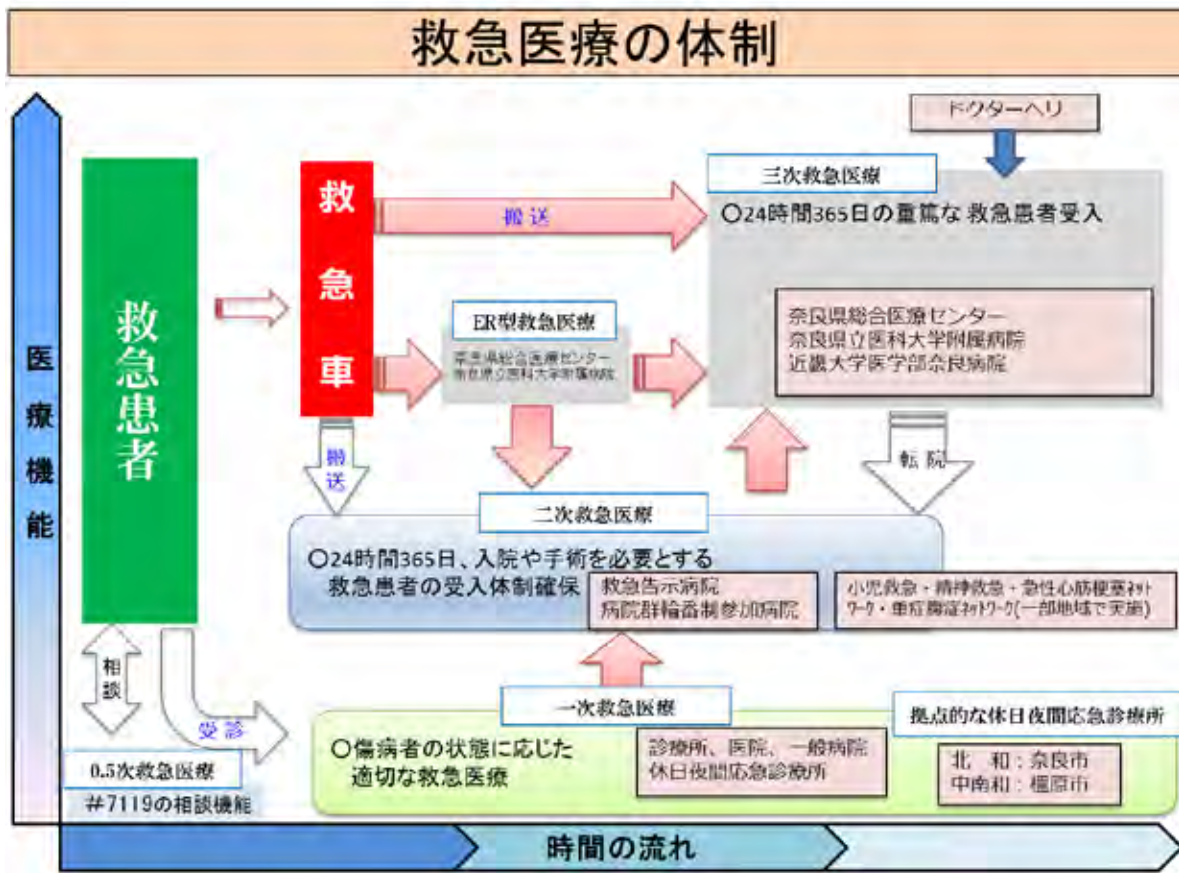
救急医療の体制

医療機能

救急患者

救急車

搬送

ドクターヘリ

三次救急医療

○24時間365日の重篤な救急患者受入

ER型救急医療

奈良県総合医療センター
奈良県立医科大学附属病院

奈良県総合医療センター
奈良県立医科大学附属病院
近畿大学医学部奈良病院

搬送

転院

二次救急医療

○24時間365日、入院や手術を必要とする救急患者の受入体制確保

救急告示病院
病院群輪番制参加病院

小児救急・精神救急・急性心筋梗塞ネットワーク・重症外傷ネットワーク(一部地域で実施)

相談

受診

一次救急医療

拠点的な休日夜間応急診療所

○傷病者の状態に応じた適切な救急医療

診療所、医院、一般病院
休日夜間応急診療所

北　和：奈良市
中南和：橿原市

0.5次救急医療

#7119の相談機能

時間の流れ